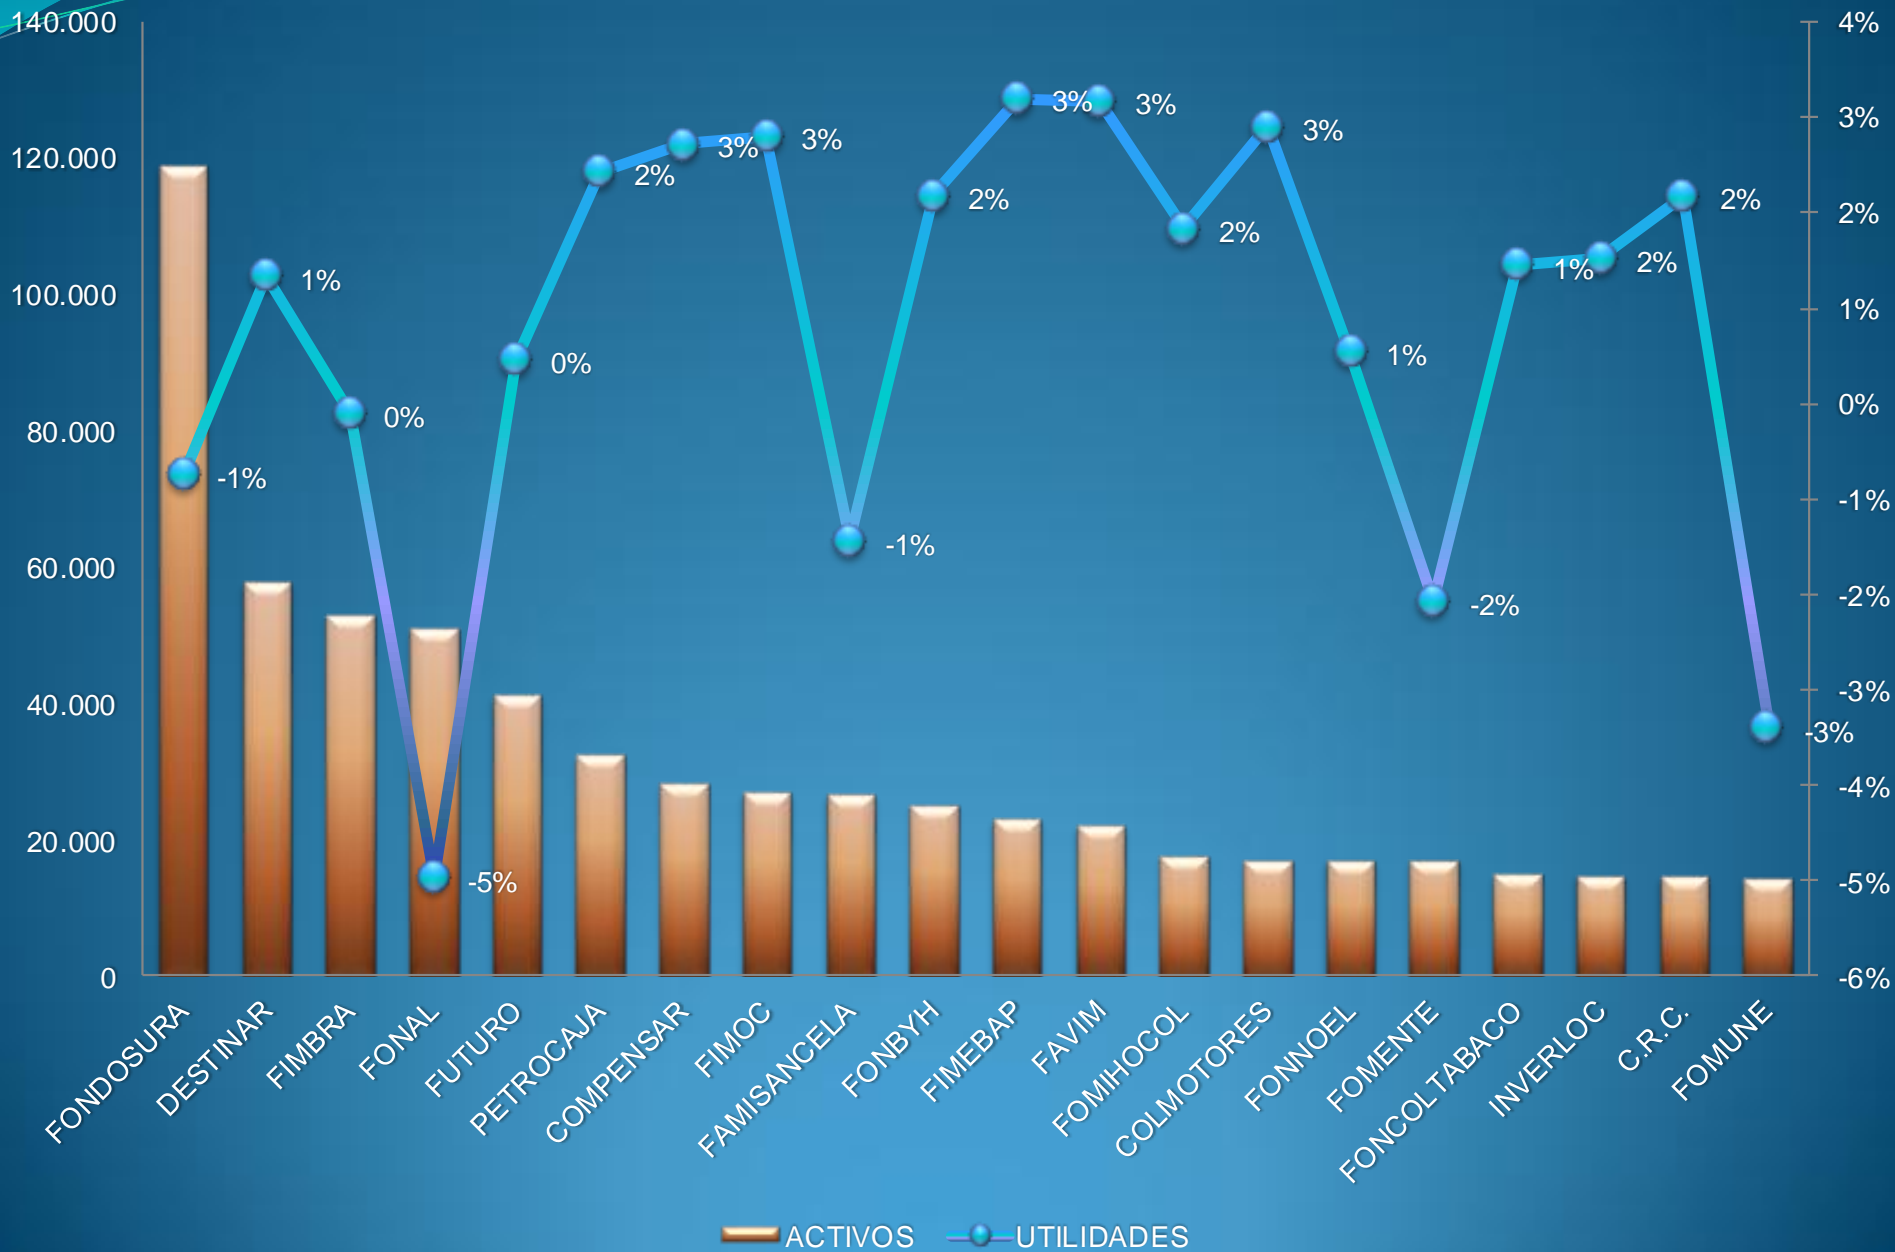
140.000
120.000
100.000
80.000
60.000
40.000
20.000
0

4%
3%
2%
1%
0%
-1%
-2%
-3%
-4%
-5%
-6%

-1%
1%
0%
-5%
0%
2%
3%
3%
-1%
2%
3%
3%
2%
3%
1%
-2%
1%
2%
2%
-3%

FONDOSURA
DESTINAR
FIMBRA
FONAL
FUTURO
PETROCAJA
COMPENSAR
FIMOC
FAMISANCELA
FONBYH
FIMEBAP
FAVIM
FOMIHOCOL
COLMOTORES
FONNOEL
FOMENTE
FONCOLTABACO
INVERLOC
C.R.C.
FOMUNE

ACTIVOS
UTILIDADES